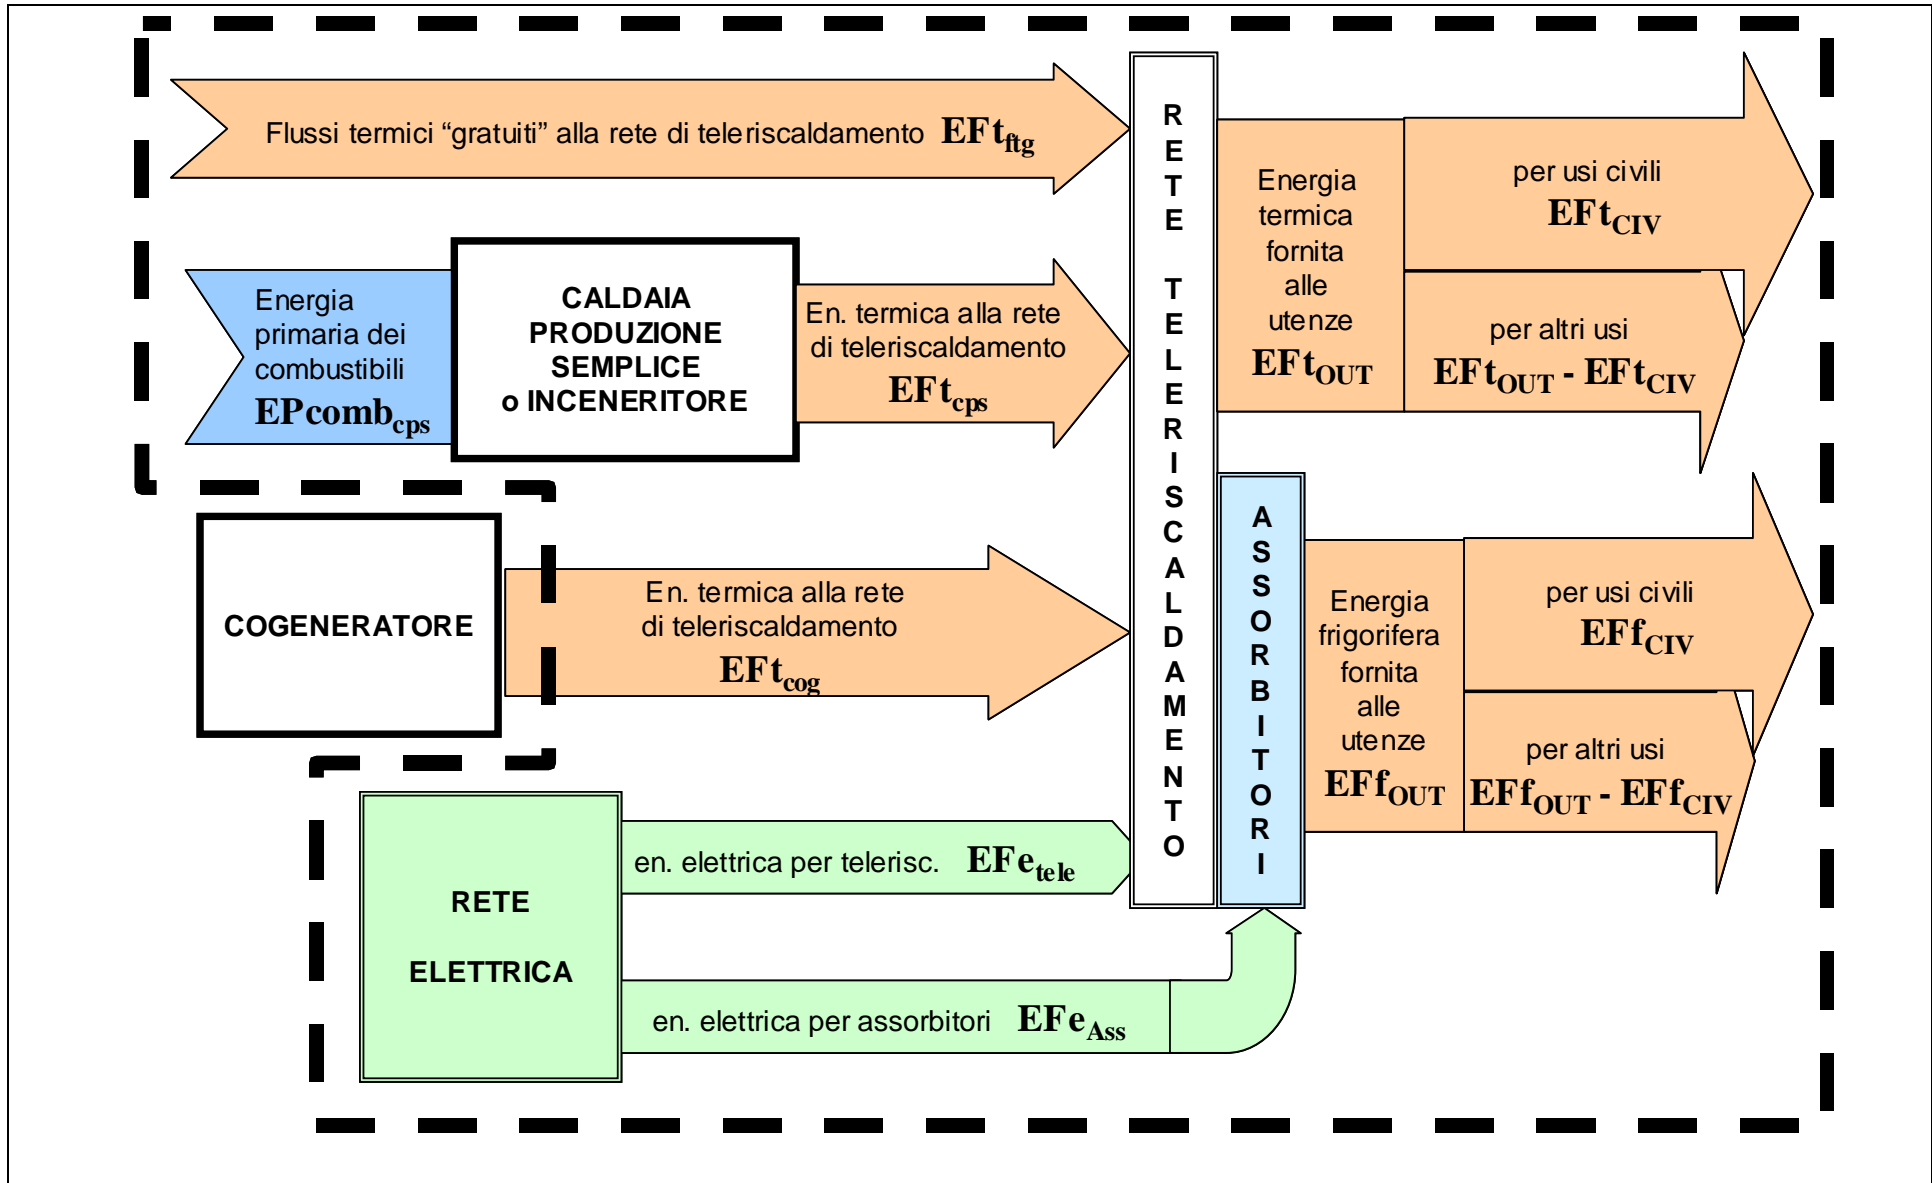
Flussi termici “gratuiti” alla rete di teleriscaldamento $EFt_{ftg}$

Energia primaria dei combustibili $EPcomb_{cps}$

CALDAIA PRODUZIONE SEMPLICE o INCENERITORE

En. termica alla rete di teleriscaldamento $EFt_{cps}$

COGENERATORE

En. termica alla rete di teleriscaldamento $EFt_{cog}$

RETE ELETTRICA

en. elettrica per telerisc. $EFe_{tele}$

en. elettrica per assorbitori $EFe_{Ass}$

RETE TELERISCALDAMENTO

ASSORBITORI

Energia termica fornita alle utenze $EFt_{OUT}$

per usi civili $EFt_{CIV}$

per altri usi $EFt_{OUT}$ - $EFt_{CIV}$

Energia frigorifera fornita alle utenze $EFf_{OUT}$

per usi civili $EFf_{CIV}$

per altri usi $EFf_{OUT}$ - $EFf_{CIV}$